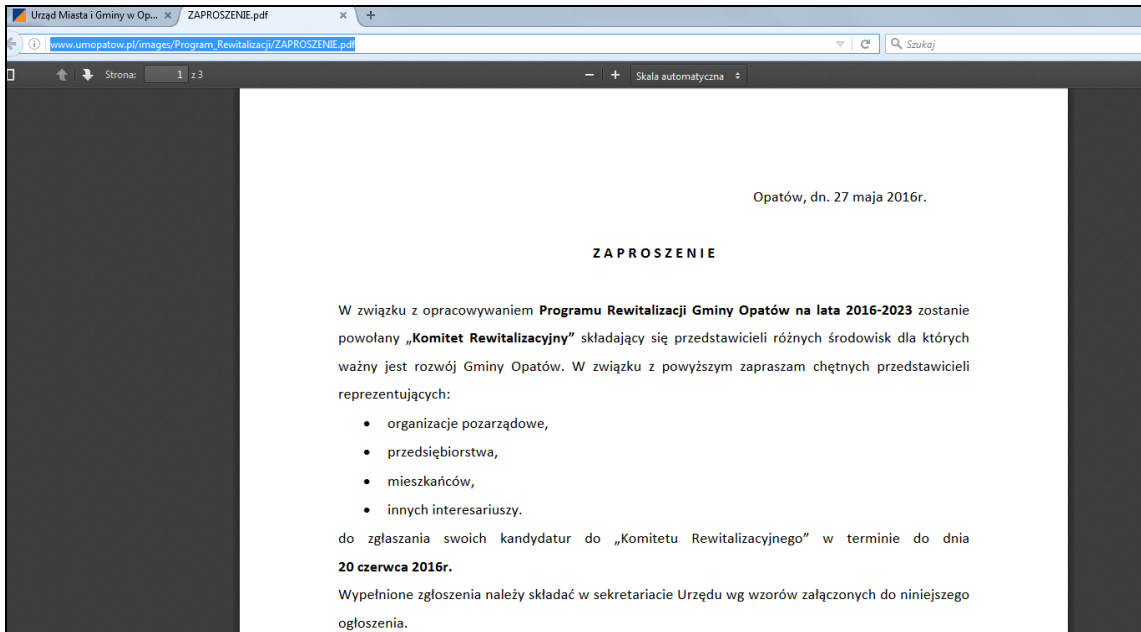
Urząd Miasta i Gminy w Op... ×
ZAPROSZENIE.pdf ×
+
www.umopatow.pl/images/Program_Rewitalizacji/ZAPROSZENIE.pdf
Szukaj
Strona: 1 z 3
− +
Skala automatyczna

Opatów, dn. 27 maja 2016r.

ZAPROSZENIE

W związku z opracowywaniem **Programu Rewitalizacji Gminy Opatów na lata 2016-2023** zostanie powołany **„Komitet Rewitalizacyjny”** składający się przedstawicieli różnych środowisk dla których ważny jest rozwój Gminy Opatów. W związku z powyższym zapraszam chętnych przedstawicieli reprezentujących:

- organizacje pozarządowe,
- przedsiębiorstwa,
- mieszkańców,
- innych interesariuszy.

do zgłaszania swoich kandydatur do „Komitetu Rewitalizacyjnego” w terminie do dnia **20 czerwca 2016r.**

Wypełnione zgłoszenia należy składać w sekretariacie Urzędu wg wzorów załączonych do niniejszego ogłoszenia.